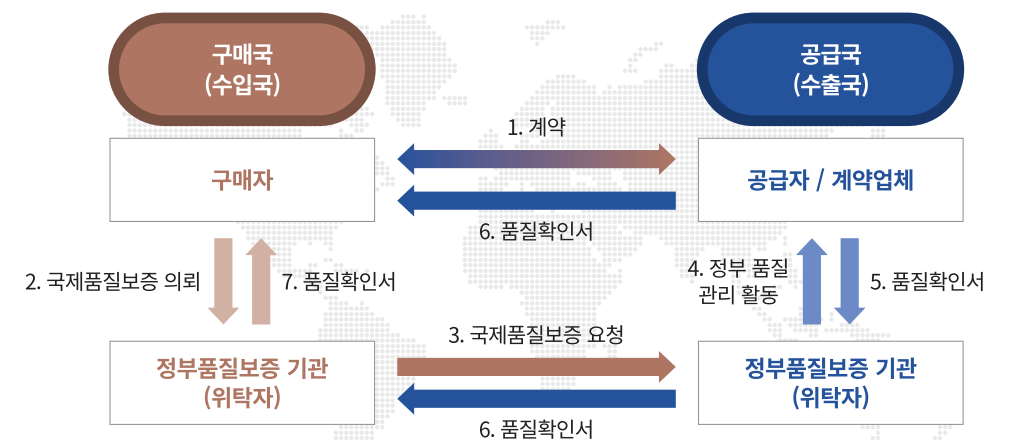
구매국
(수입국)

공급국
(수출국)

1. 계약

구매자

공급자 / 계약업체

6. 품질확인서

2. 국제품질보증 의뢰

7. 품질확인서

4. 정부 품질 관리 활동

5. 품질확인서

3. 국제품질보증 요청

정부품질보증 기관
(위탁자)

정부품질보증 기관
(위탁자)

6. 품질확인서